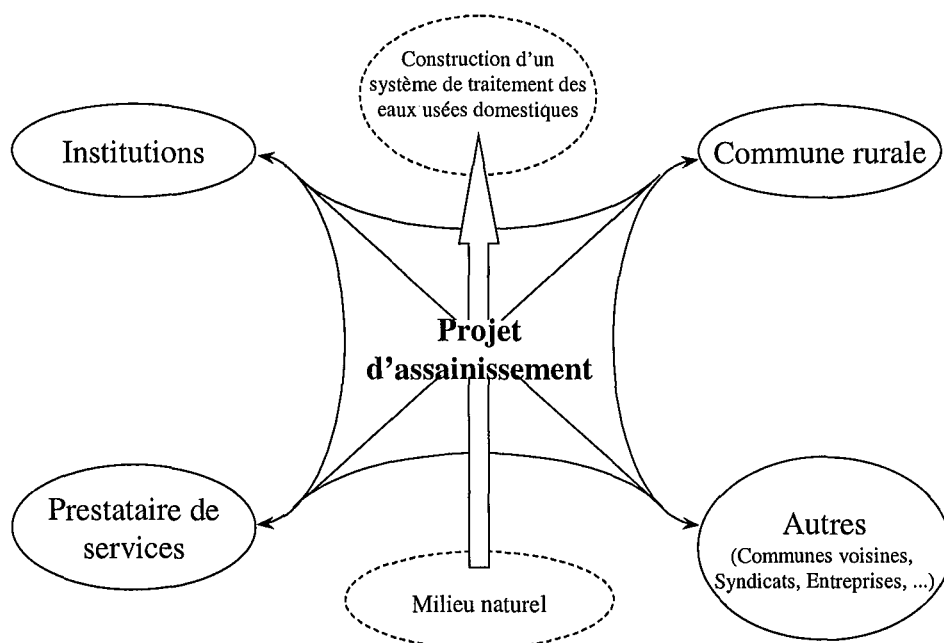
Construction d'un système de traitement des eaux usées domestiques

Institutions

Commune rurale

Projet d'assainissement

Prestataire de services

Autres (Communes voisines, Syndicats, Entreprises, ...)

Milieu naturel